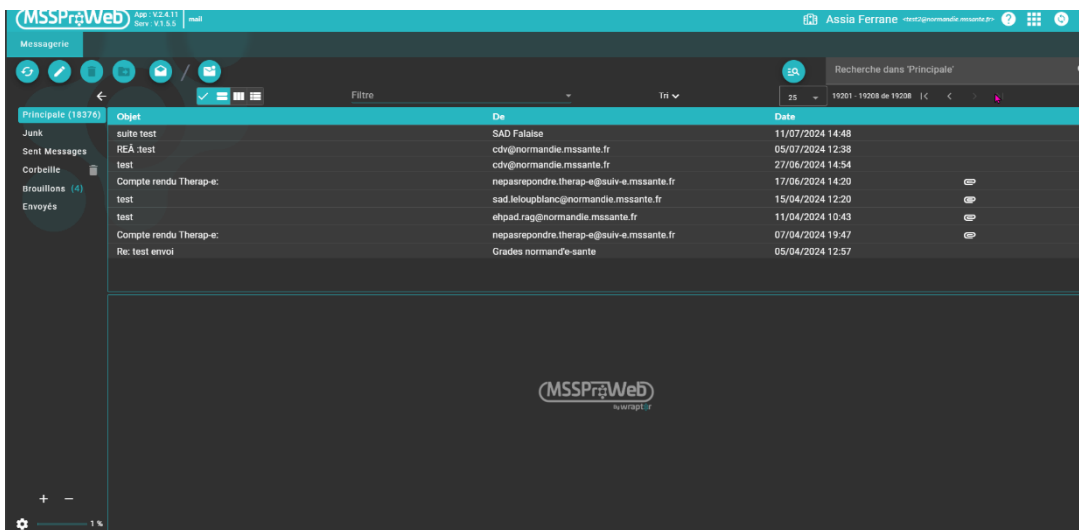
MSSPr@Web App : V.2.4.11 Serv : V.1.5.5 mail

Assia Ferrane <test2@normandie.mssante.fr>

Messagerie

Recherche dans 'Principale'

Filtre

Tri

25

19201 - 19208 de 19208

Principale (18376)
Junk
Sent Messages
Corbeille
Brouillons (4)
Envoyés

| Objet | De | Date |
|---|---|---|
| suite test | SAD Falaise | 11/07/2024 14:48 |
| REÂ :test | cdv@normandie.mssante.fr | 05/07/2024 12:38 |
| test | cdv@normandie.mssante.fr | 27/06/2024 14:54 |
| Compte rendu Therap-e: | nepasrepondre.therap-e@suiv-e.mssante.fr | 17/06/2024 14:20 |
| test | sad.leloupblanc@normandie.mssante.fr | 15/04/2024 12:20 |
| test | ehpad.rag@normandie.mssante.fr | 11/04/2024 10:43 |
| Compte rendu Therap-e: | nepasrepondre.therap-e@suiv-e.mssante.fr | 07/04/2024 19:47 |
| Re: test envoi | Grades normand'e-sante | 05/04/2024 12:57 |

MSSPr@Web by wraptor

+ −

1 %